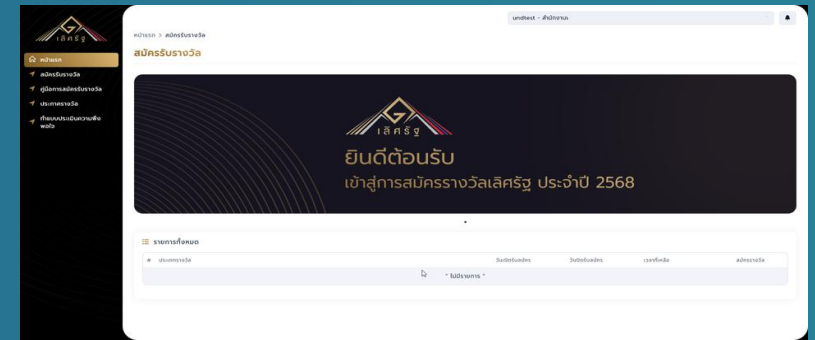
เลิศรัฐ

หน้าแรก
สมัครรับรางวัล
คู่มือการสมัครรับรางวัล
ประกาศรางวัล
ทำแบบประเมินความพึงพอใจ

undtest - สำนักงาน

หน้าแรก > สมัครรับรางวัล

สมัครรับรางวัล

เลิศรัฐ

ยินดีต้อนรับ

เข้าสู่การสมัครรางวัลเลิศรัฐ ประจำปี 2568

รายการทั้งหมด

| # | ประเภทรางวัล | วันเปิดรับสมัคร | วันปิดรับสมัคร | เวลาที่เหลือ | สมัครรางวัล |
|---|---|---|---|---|---|
| | * ไม่มีรายการ * | | | | |